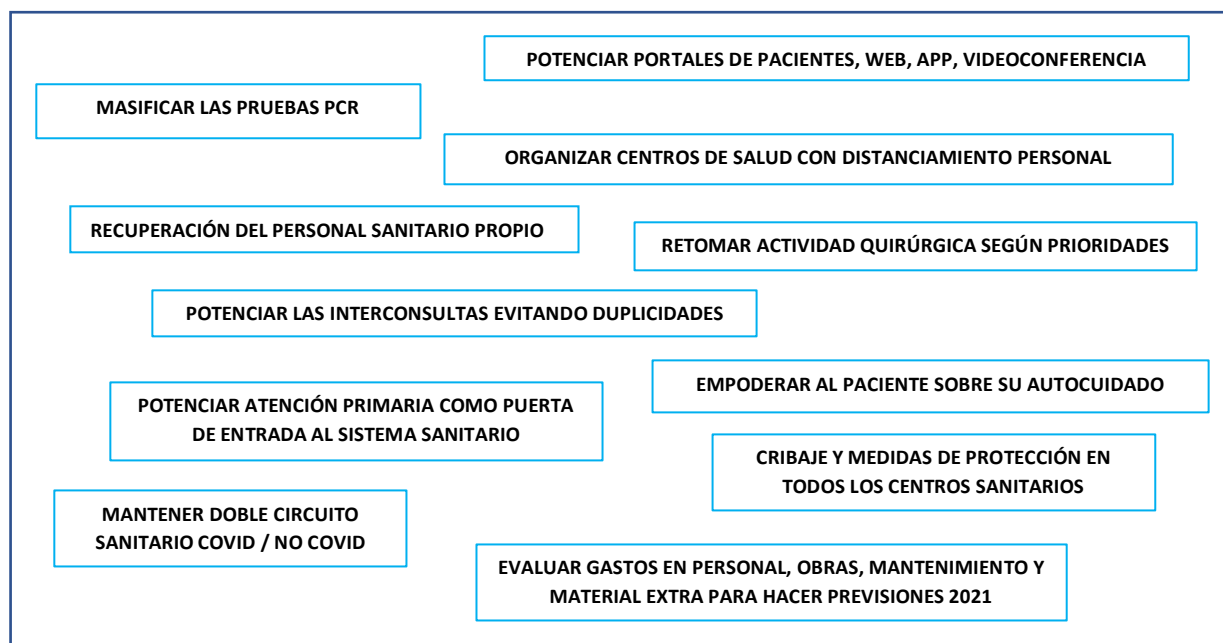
POTENCIAR PORTALES DE PACIENTES, WEB, APP, VIDEOCONFERENCIA

MASIFICAR LAS PRUEBAS PCR

ORGANIZAR CENTROS DE SALUD CON DISTANCIAMIENTO PERSONAL

RECUPERACIÓN DEL PERSONAL SANITARIO PROPIO

RETOMAR ACTIVIDAD QUIRÚRGICA SEGÚN PRIORIDADES

POTENCIAR LAS INTERCONSULTAS EVITANDO DUPLICIDADES

EMPODERAR AL PACIENTE SOBRE SU AUTOCUIDADO

POTENCIAR ATENCIÓN PRIMARIA COMO PUERTA DE ENTRADA AL SISTEMA SANITARIO

CRIBAJE Y MEDIDAS DE PROTECCIÓN EN TODOS LOS CENTROS SANITARIOS

MANTENER DOBLE CIRCUITO SANITARIO COVID / NO COVID

EVALUAR GASTOS EN PERSONAL, OBRAS, MANTENIMIENTO Y MATERIAL EXTRA PARA HACER PREVISIONES 2021